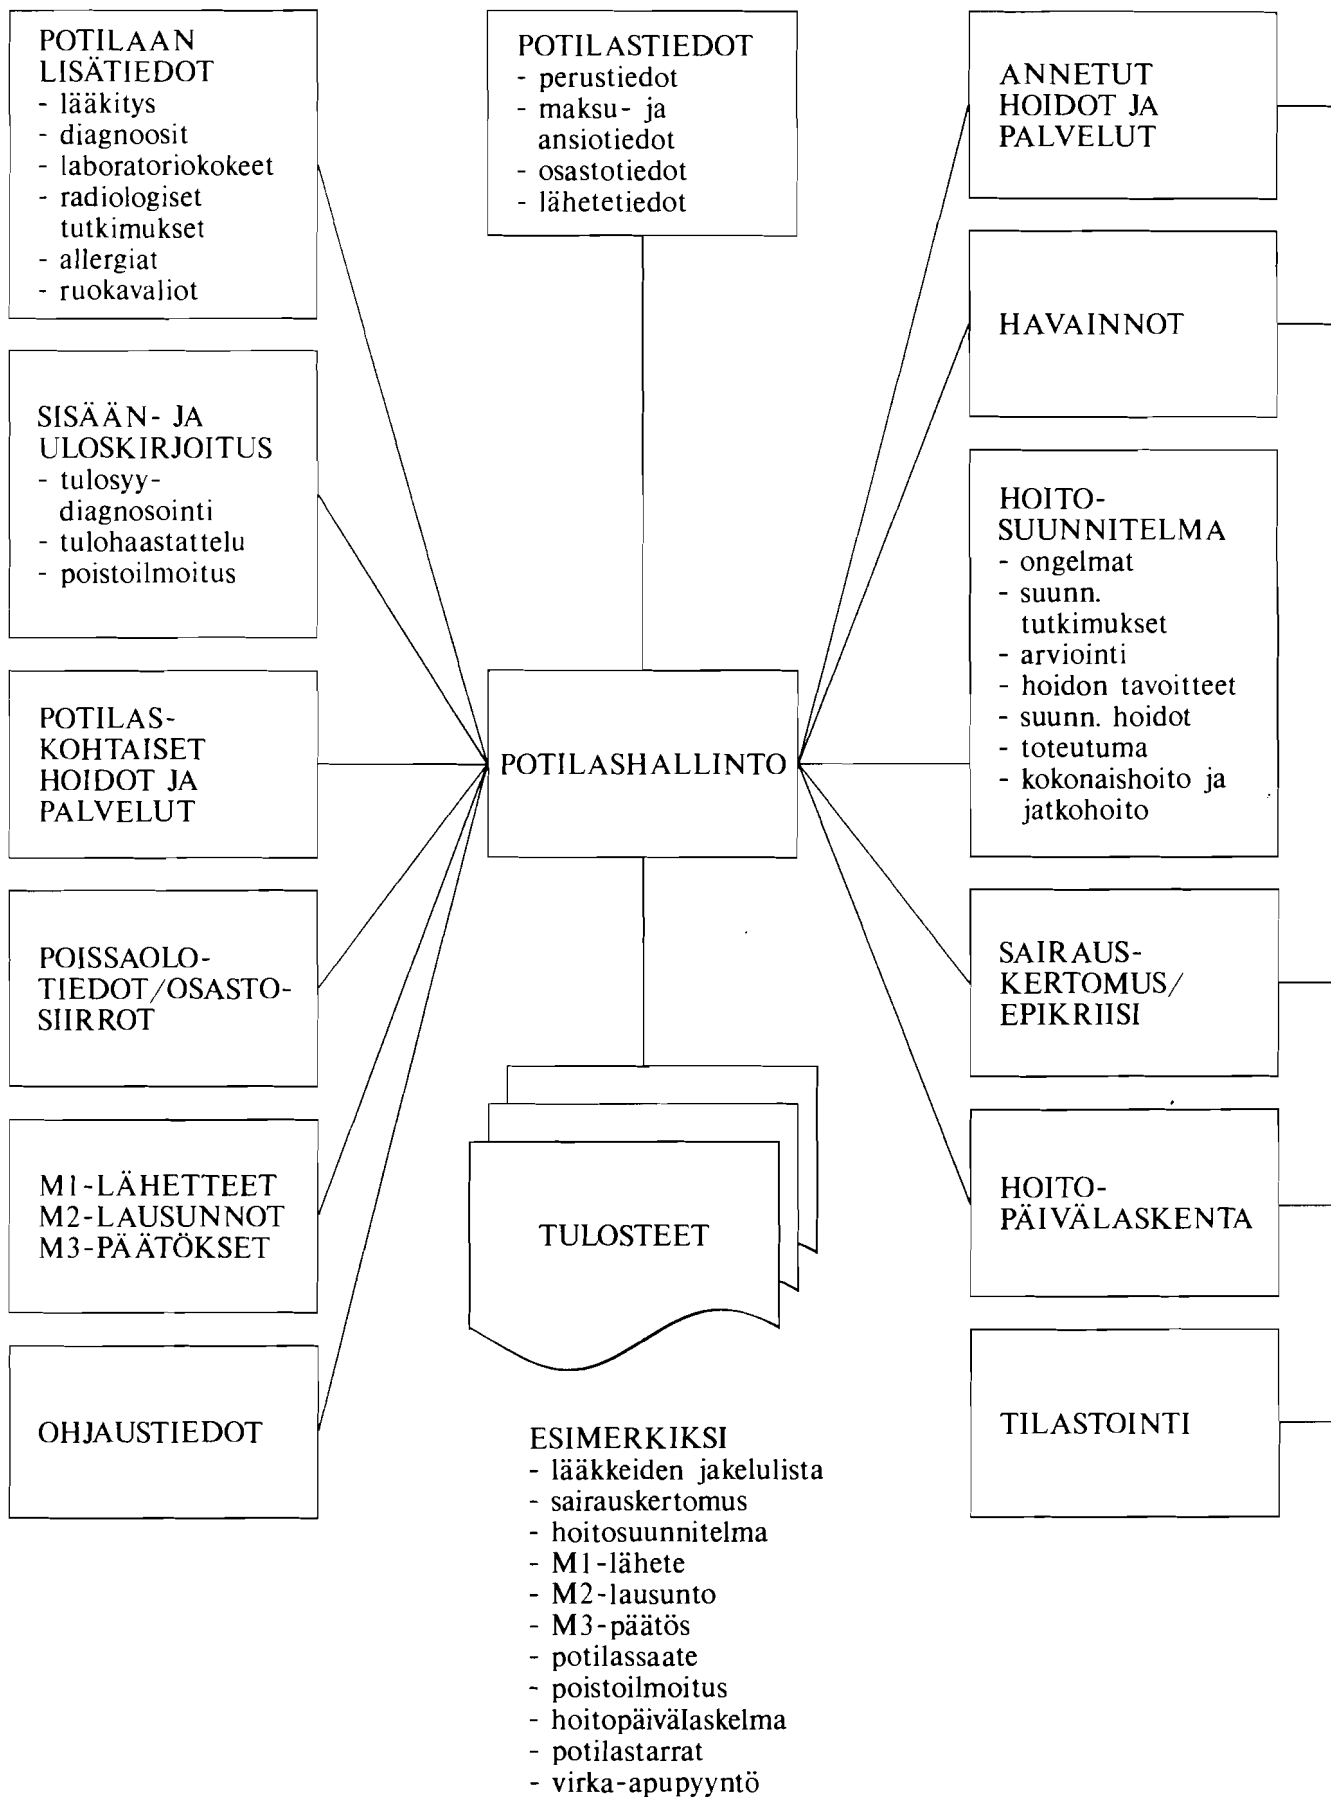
POTILAAN LISÄTIEDOT
- lääkitys
- diagnoosit
- laboratoriokokeet
- radiologiset tutkimukset
- allergiat
- ruokavaliot

POTILASTIEDOT
- perustiedot
- maksu- ja ansiotiedot
- osastotiedot
- lähetetiedot

ANNETUT HOIDOT JA PALVELUT

HAVAINNOT

SISÄÄN- JA ULOSKIRJOITUS
- tulosyy-diagnosointi
- tulohaastattelu
- poistoilmoitus

HOITO-SUUNNITELMA
- ongelmat
- suunn. tutkimukset
- arviointi
- hoidon tavoitteet
- suunn. hoidot
- toteutuma
- kokonaishoito ja jatkohoito

POTILAS-KOHTAISET HOIDOT JA PALVELUT

POTILASHALLINTO

POISSAOLO-TIEDOT/OSASTO-SIIRROT

SAIRAUS-KERTOMUS/ EPIKRIISI

M1-LÄHETTEET
M2-LAUSUNNOT
M3-PÄÄTÖKSET

TULOSTEET

HOITO-PÄIVÄLASKENTA

OHJAUSTIEDOT

TILASTOINTI

ESIMERKIKSI
- lääkkeiden jakelulista
- sairauskertomus
- hoitosuunnitelma
- M1-lähete
- M2-lausunto
- M3-päätös
- potilassaate
- poistoilmoitus
- hoitopäivälaskelma
- potilastarrat
- virka-apupyyntö